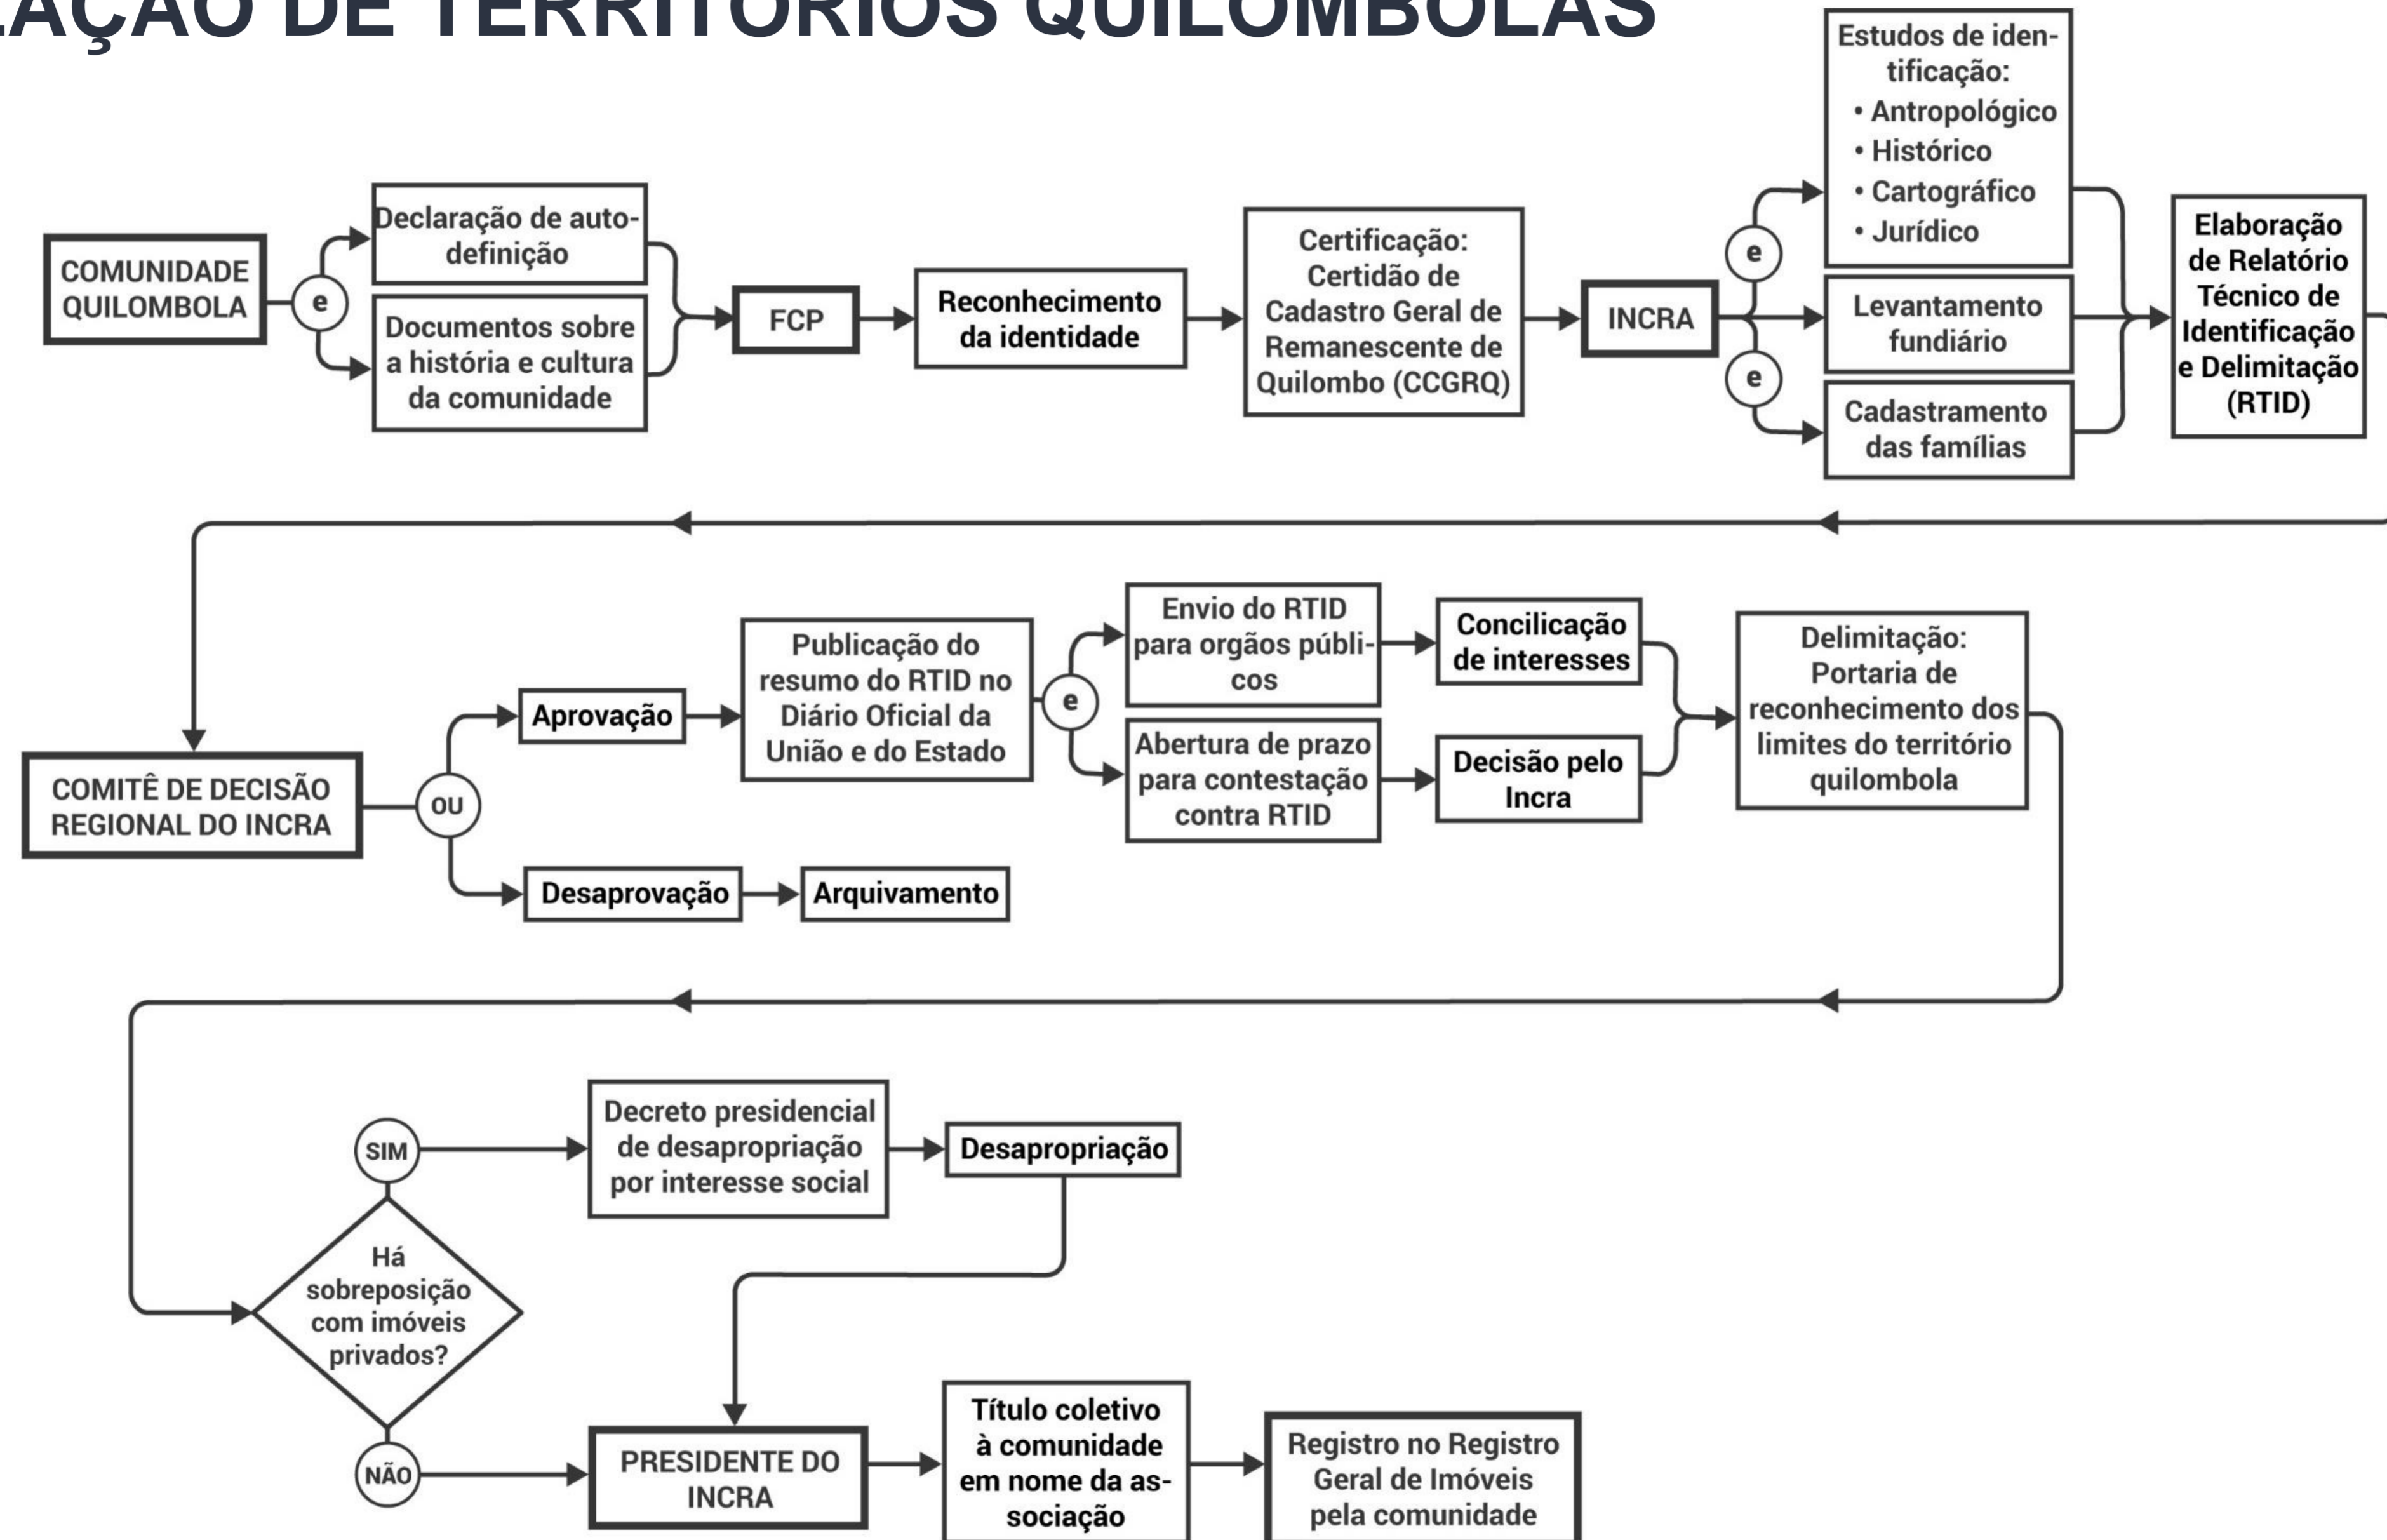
LAÇÃO DE TERRITÓRIOS QUILOMBOLAS

COMUNIDADE QUILOMBOLA

e

Declaração de autodefinição

Documentos sobre a história e cultura da comunidade

FCP

Reconhecimento da identidade

Certificação: Certidão de Cadastro Geral de Remanescente de Quilombo (CCGRQ)

INCRA

e

e

Estudos de identificação:
• Antropológico
• Histórico
• Cartográfico
• Jurídico

Levantamento fundiário

Cadastramento das famílias

Elaboração de Relatório Técnico de Identificação e Delimitação (RTID)

COMITÊ DE DECISÃO REGIONAL DO INCRA

OU

Aprovação

Desaprovação

Arquivamento

Publicação do resumo do RTID no Diário Oficial da União e do Estado

e

Envio do RTID para orgãos públicos

Abertura de prazo para contestação contra RTID

Concilicação de interesses

Decisão pelo Incra

Delimitação: Portaria de reconhecimento dos limites do território quilombola

SIM

Há sobreposição com imóveis privados?

NÃO

Decreto presidencial de desapropriação por interesse social

Desapropriação

PRESIDENTE DO INCRA

Título coletivo à comunidade em nome da associação

Registro no Registro Geral de Imóveis pela comunidade